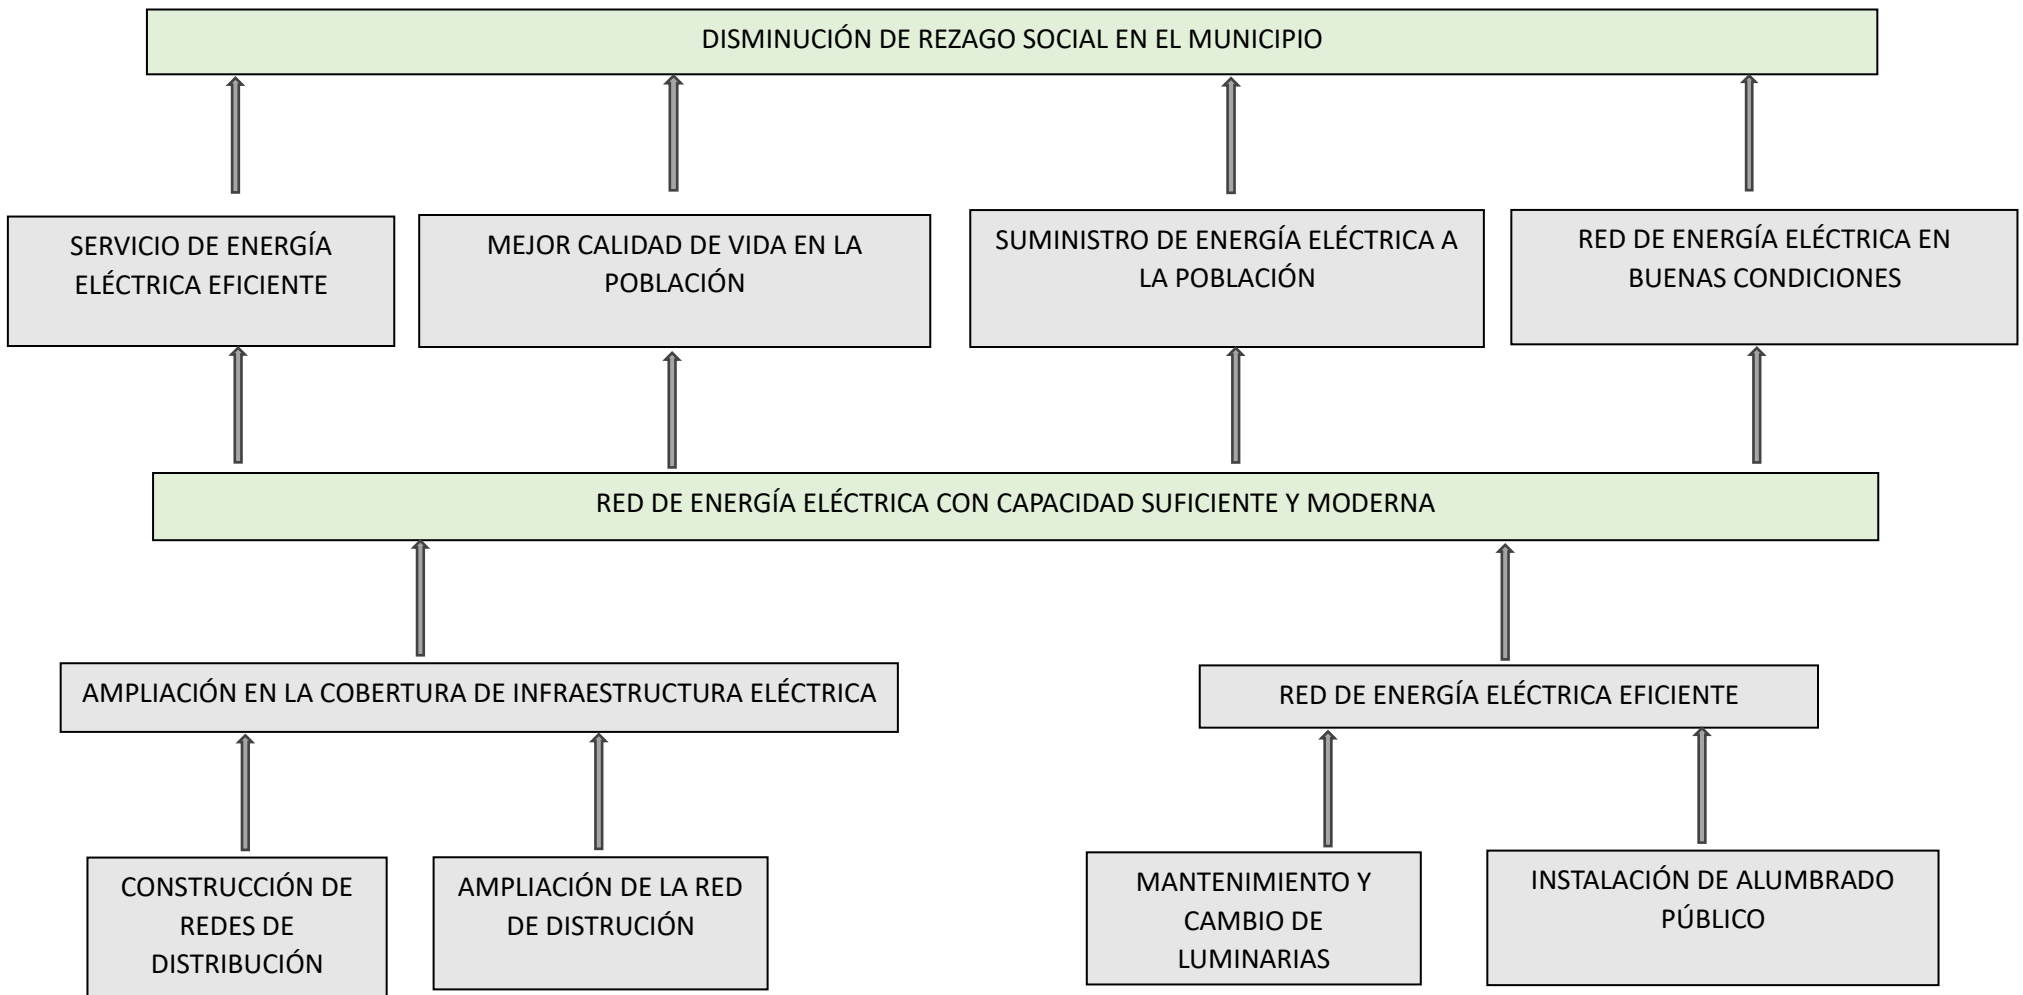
DISMINUCIÓN DE REZAGO SOCIAL EN EL MUNICIPIO

SERVICIO DE ENERGÍA ELÉCTRICA EFICIENTE

MEJOR CALIDAD DE VIDA EN LA POBLACIÓN

SUMINISTRO DE ENERGÍA ELÉCTRICA A LA POBLACIÓN

RED DE ENERGÍA ELÉCTRICA EN BUENAS CONDICIONES

RED DE ENERGÍA ELÉCTRICA CON CAPACIDAD SUFICIENTE Y MODERNA

AMPLIACIÓN EN LA COBERTURA DE INFRAESTRUCTURA ELÉCTRICA

RED DE ENERGÍA ELÉCTRICA EFICIENTE

CONSTRUCCIÓN DE REDES DE DISTRIBUCIÓN

AMPLIACIÓN DE LA RED DE DISTRUCIÓN

MANTENIMIENTO Y CAMBIO DE LUMINARIAS

INSTALACIÓN DE ALUMBRADO PÚBLICO